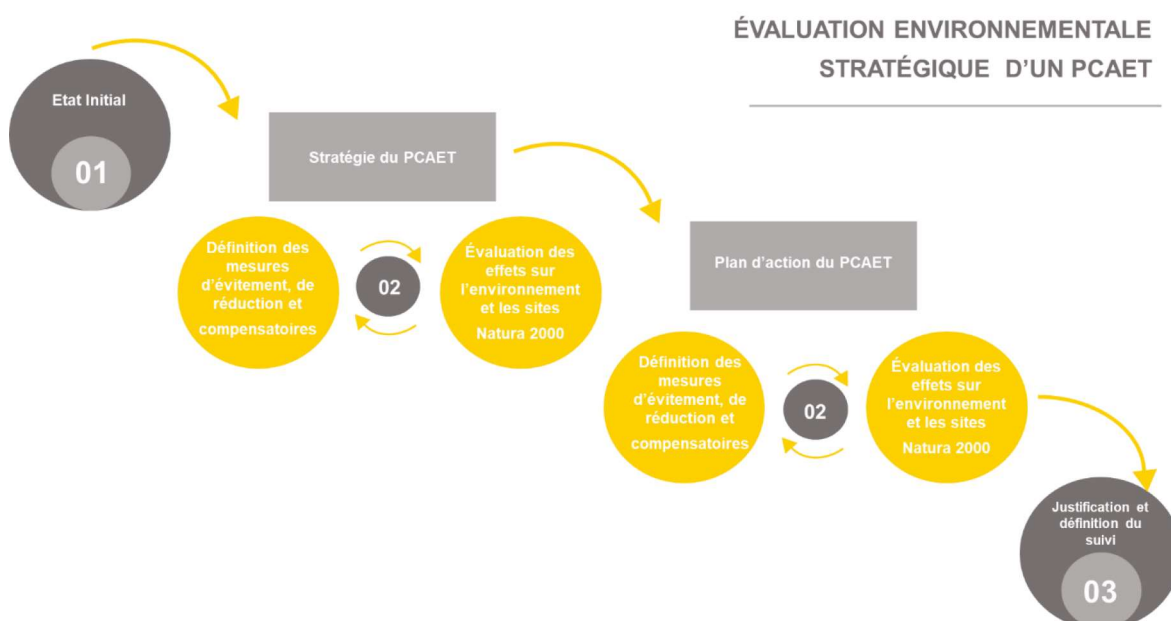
ÉVALUATION ENVIRONNEMENTALE STRATÉGIQUE D'UN PCAET

Etat Initial

01

Stratégie du PCAET

Définition des mesures d'évitement, de réduction et compensatoires

02

Évaluation des effets sur l'environnement et les sites Natura 2000

Plan d'action du PCAET

Définition des mesures d'évitement, de réduction et compensatoires

02

Évaluation des effets sur l'environnement et les sites Natura 2000

Justification et définition du suivi

03